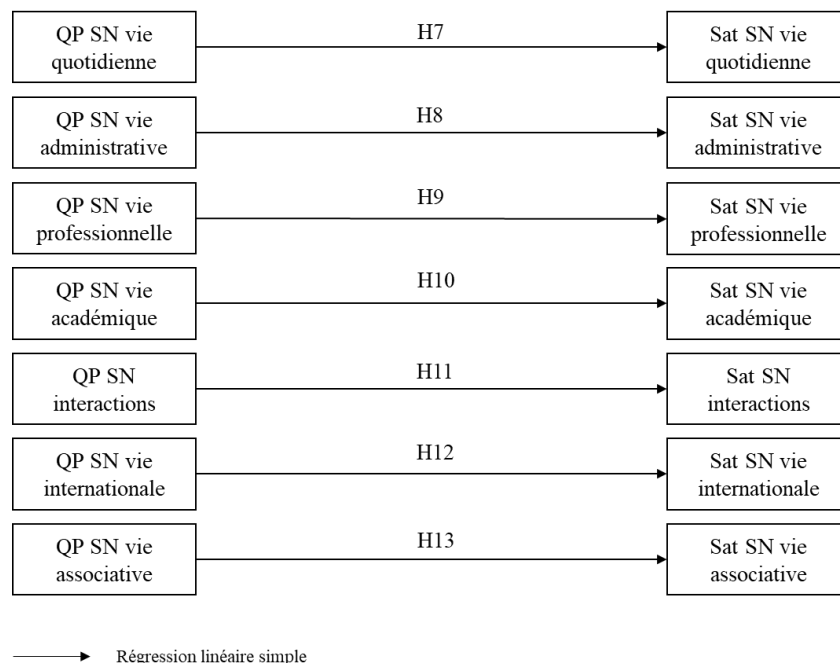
QP SN vie quotidienne

H7

Sat SN vie quotidienne

QP SN vie administrative

H8

Sat SN vie administrative

QP SN vie professionnelle

H9

Sat SN vie professionnelle

QP SN vie académique

H10

Sat SN vie académique

QP SN interactions

H11

Sat SN interactions

QP SN vie internationale

H12

Sat SN vie internationale

QP SN vie associative

H13

Sat SN vie associative

Régression linéaire simple